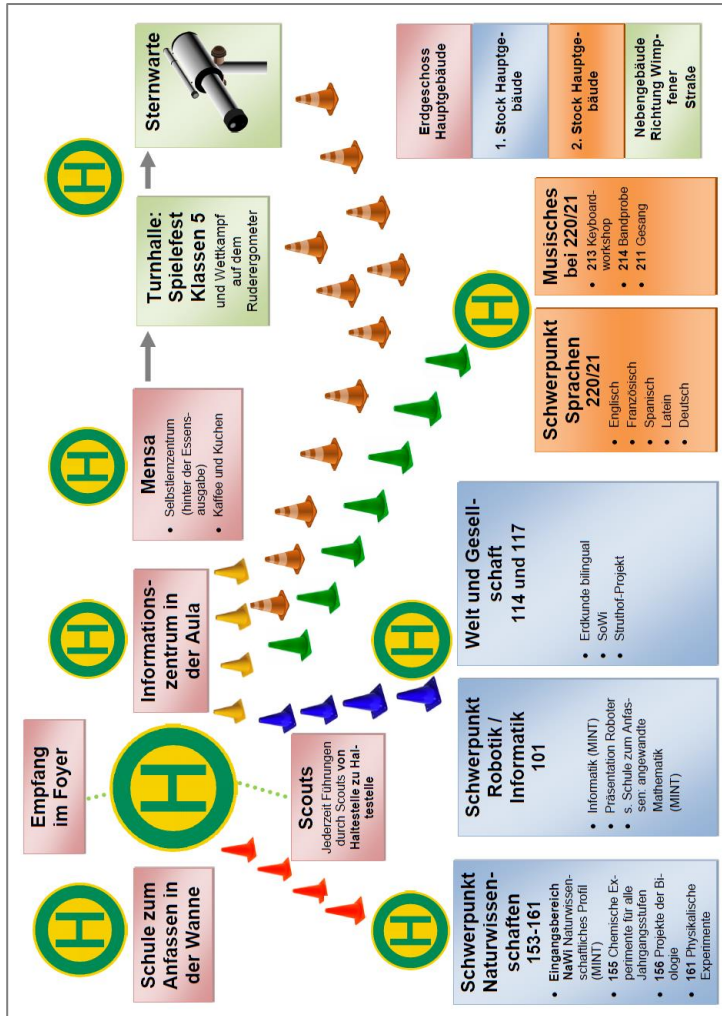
Erdgeschoss Hauptgebäude

1. Stock Hauptgebäude

2. Stock Hauptgebäude

Nebengebäude Richtung Wimpfener Straße

Sternwarte

H

Turnhalle: Spielefest Klassen 5
und Wettkampf auf dem Ruderergometer

Musisches bei 220/21
• 213 Keyboardworkshop
• 214 Bandprobe
• 211 Gesang

H

Schwerpunkt Sprachen 220/21
• Englisch
• Französisch
• Spanisch
• Latein
• Deutsch

H

Mensa
• Selbstlernzentrum (hinter der Essensausgabe)
• Kaffee und Kuchen

Welt und Gesellschaft
114 und 117
• Erdkunde bilingual
• SoWi
• Struthof-Projekt

H

Informationszentrum in der Aula

H

Empfang im Foyer

H

Scouts
Jederzeit Führungen durch Scouts von Haltestelle zu Haltestelle

Schwerpunkt Robotik / Informatik
101
• Informatik (MINT)
• Präsentation Roboter
• s. Schule zum Anfassen: angewandte Mathematik (MINT)

H

Schule zum Anfassen in der Wanne

H

Schwerpunkt Naturwissenschaften
153-161
• Eingangsbereich NaWi Naturwissenschaftliches Profil (MINT)
• 155 Chemische Experimente für alle Jahrgangsstufen
• 156 Projekte der Biologie
• 161 Physikalische Experimente